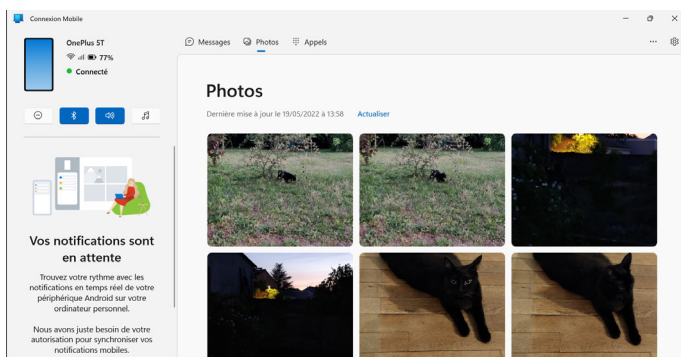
Connexion Mobile

OnePlus 5T
77%
Connecté

Messages Photos Appels

Photos

Dernière mise à jour le 19/05/2022 à 13:58 Actualiser

Vos notifications sont en attente

Trouvez votre rythme avec les notifications en temps réel de votre périphérique Android sur votre ordinateur personnel.

Nous avons juste besoin de votre autorisation pour synchroniser vos notifications mobiles.